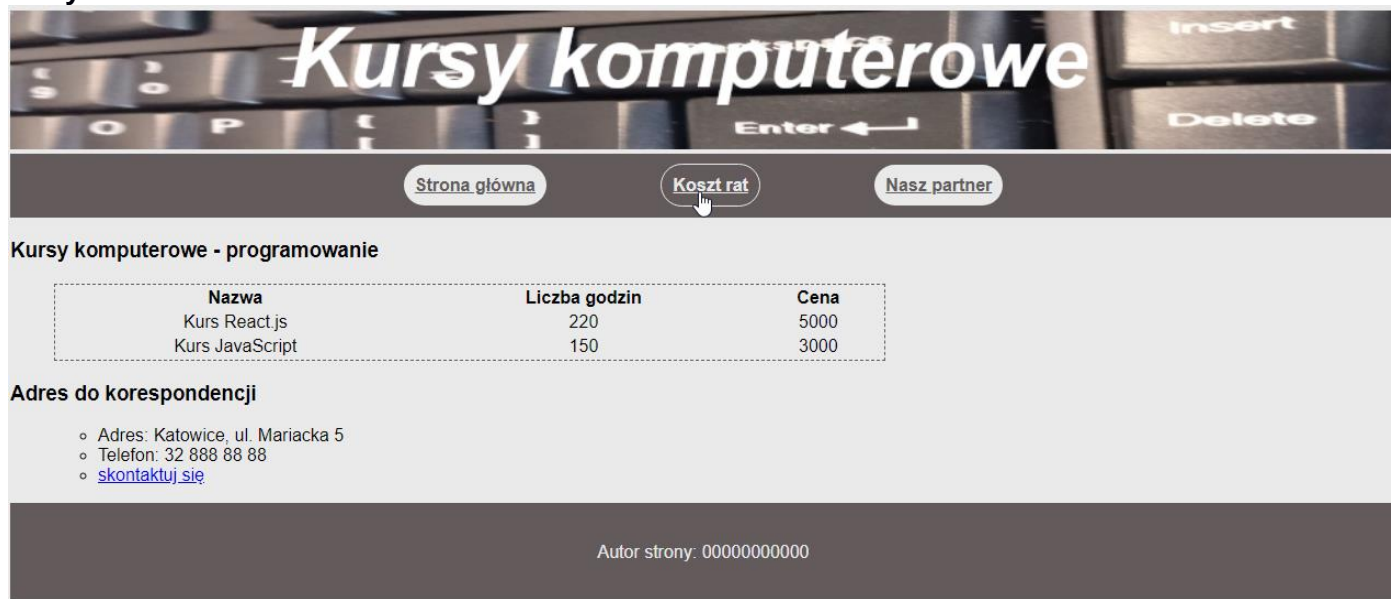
Kursy komputerowe

Strona główna
Koszt rat
Nasz partner

Kursy komputerowe - programowanie

| Nazwa | Liczba godzin | Cena |
|---|---|---|
| Kurs React.js | 220 | 5000 |
| Kurs JavaScript | 150 | 3000 |

Adres do korespondencji

- Adres: Katowice, ul. Mariacka 5
- Telefon: 32 888 88 88
- skontaktuj się

Autor strony: 00000000000